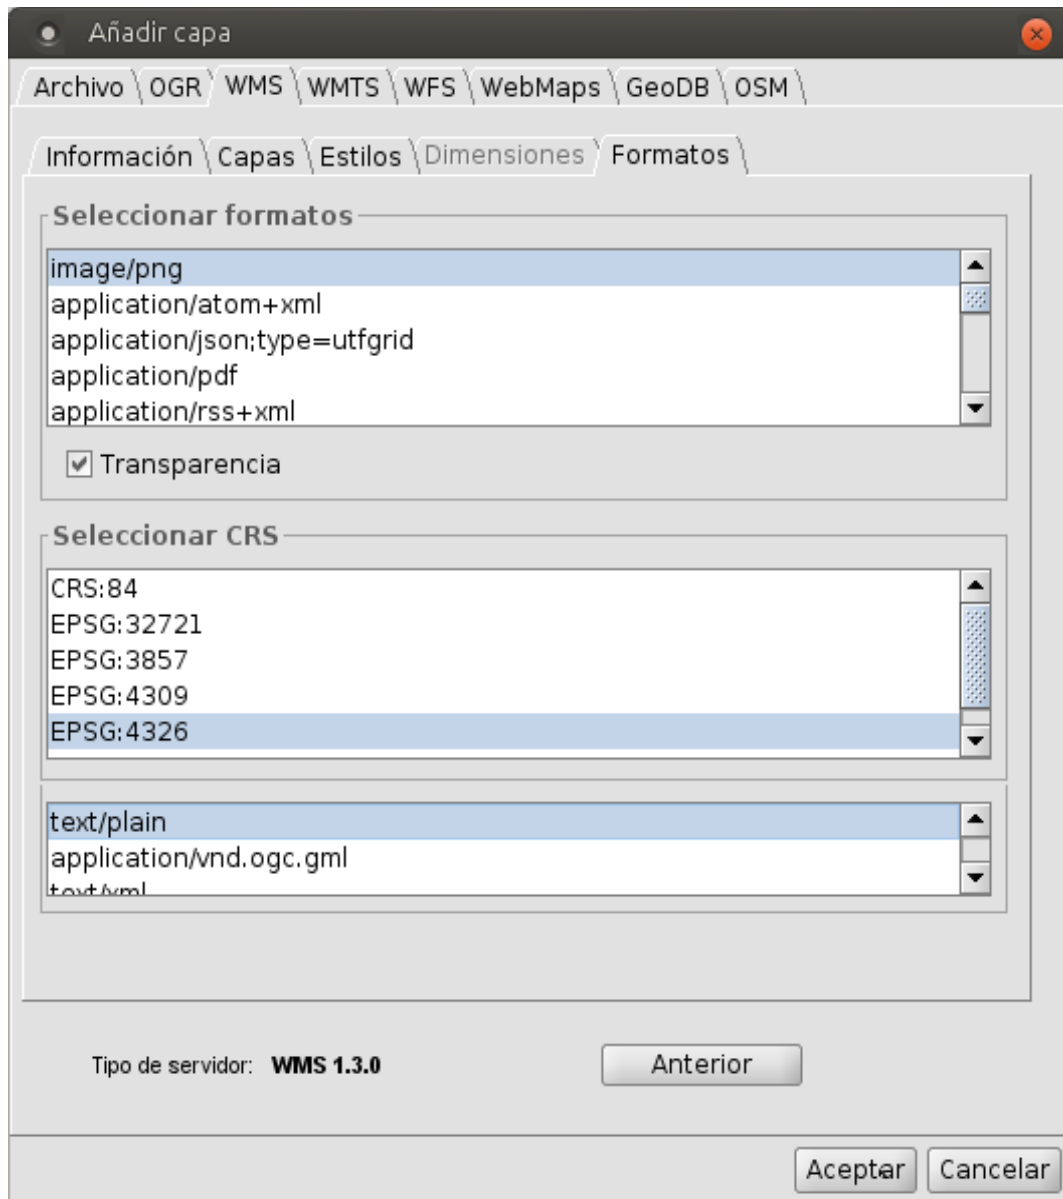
Añadir capa

Archivo OGR WMS WMTS WFS WebMaps GeoDB OSM

Información Capas Estilos Dimensiones Formatos

Seleccionar formatos

image/png
application/atom+xml
application/json;type=utfgrid
application/pdf
application/rss+xml

Transparencia

Seleccionar CRS

CRS:84
EPSG:32721
EPSG:3857
EPSG:4309
EPSG:4326

text/plain
application/vnd.ogc.gml
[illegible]

Tipo de servidor: WMS 1.3.0

Anterior

Aceptar Cancelar